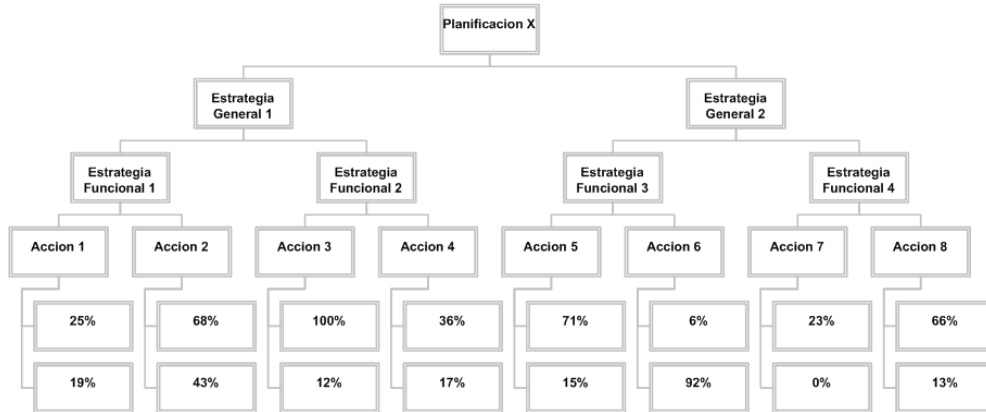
Planificacion X

Estrategia General 1

Estrategia General 2

Estrategia Funcional 1

Estrategia Funcional 2

Estrategia Funcional 3

Estrategia Funcional 4

Accion 1

25%

19%

Accion 2

68%

43%

Accion 3

100%

12%

Accion 4

36%

17%

Accion 5

71%

15%

Accion 6

6%

92%

Accion 7

23%

0%

Accion 8

66%

13%